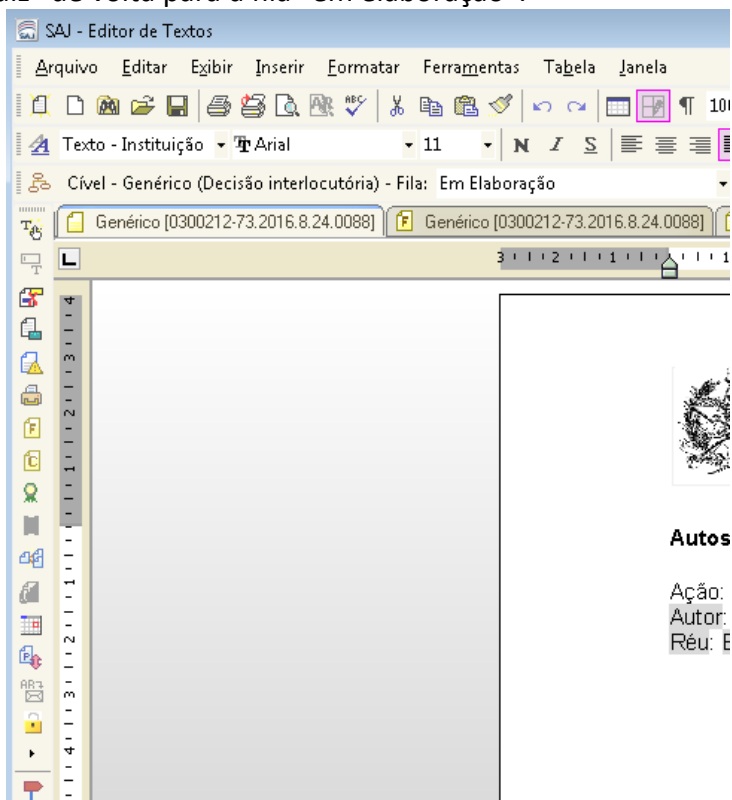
SAJ - Editor de Textos

Arquivo Editar Exibir Inserir Formatar Ferramentas Tabela Janela

Texto - Instituição Arial 11 N I S

Cível - Genérico (Decisão interlocutória) - Fila: Em Elaboração

Genérico [0300212-73.2016.8.24.0088] Genérico [0300212-73.2016.8.24.0088]

Autos

Ação:
Autor:
Réu: E